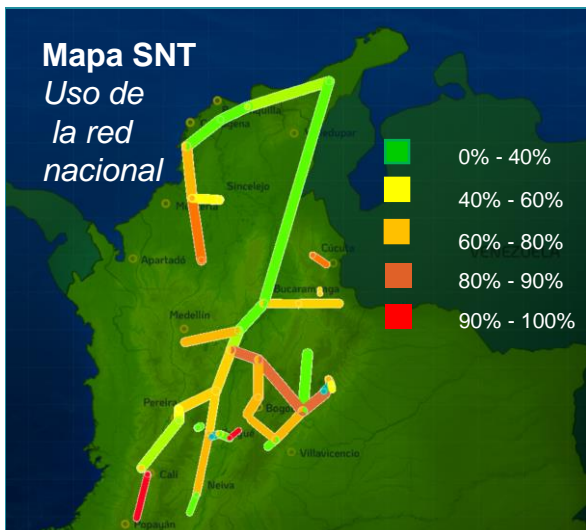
Mapa SNT
Uso de la red nacional

0% - 40%
40% - 60%
60% - 80%
80% - 90%
90% - 100%

Barranquilla
Cartagena
Valledupar
Sincelejo
Montería
Apartadó
Cúcuta
VENEZUELA
Bucaramanga
Medellín
Pereira
Bogotá
Villavicencio
Cali
Neiva
Popayán